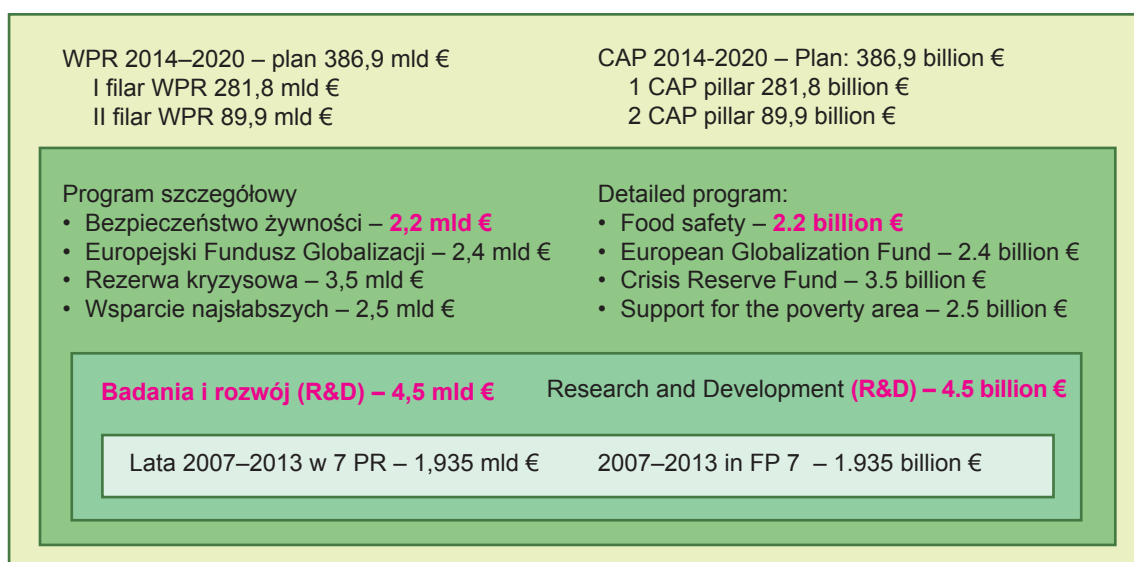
WPR 2014–2020 – plan 386,9 mld €
I filar WPR 281,8 mld €
II filar WPR 89,9 mld €

CAP 2014-2020 – Plan: 386,9 billion €
1 CAP pillar 281,8 billion €
2 CAP pillar 89,9 billion €

Program szczegółowy
• Bezpieczeństwo żywności – 2,2 mld €
• Europejski Fundusz Globalizacji – 2,4 mld €
• Rezerwa kryzysowa – 3,5 mld €
• Wsparcie najsłabszych – 2,5 mld €

Detailed program:
• Food safety – 2.2 billion €
• European Globalization Fund – 2.4 billion €
• Crisis Reserve Fund – 3.5 billion €
• Support for the poverty area – 2.5 billion €

Badania i rozwój (R&D) – 4,5 mld €

Research and Development (R&D) – 4.5 billion €

Lata 2007–2013 w 7 PR – 1,935 mld €

2007–2013 in FP 7 – 1.935 billion €